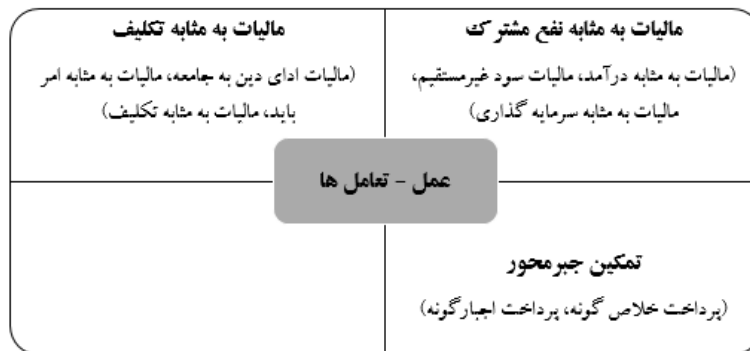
مالیات به مثابه نفع مشترک

(مالیات به مثابه درآمد، مالیات سود غیرمستقیم، مالیات به مثابه سرمایه گذاری)

مالیات به مثابه تکلیف

(مالیات ادای دین به جامعه، مالیات به مثابه امر باید، مالیات به مثابه تکلیف)

عمل - تعامل ها

تمکین جبرمحور

(پرداخت خلاص گونه، پرداخت اجبارگونه)